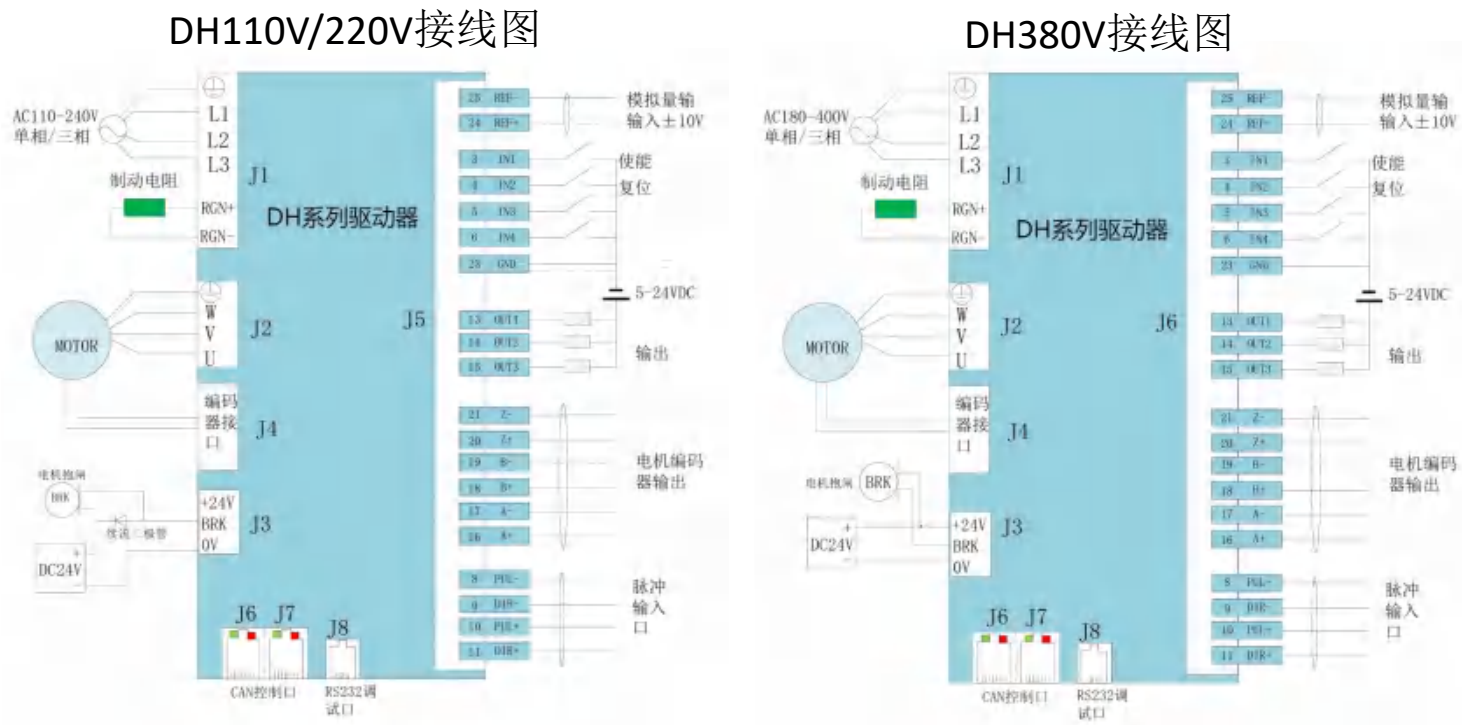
DH110V/220V接线图

AC110-240V 单相/三相

L1
L2
L3
J1

制动电阻
RGN+
RGN-

DH系列驱动器

MOTOR
W
V
U
J2

编码器接口
J4

电机抱闸
BRK
续流二极管
+24V
BRK
0V
J3
DC24V

J6 J7 J8
CAN控制口
RS232调试口

J5

25 REF-
24 REF+
模拟量输输入±10V

3 IN1
4 IN2
5 IN3
6 IN4
23 GND
使能
复位
5-24VDC

13 OUT1
14 OUT2
15 OUT3
输出

21 Z-
20 Z+
19 B-
18 B+
17 A-
16 A+
电机编码器输出

8 PUL-
9 DIR-
10 PUL+
11 DIR+
脉冲输入口

DH380V接线图

AC180-400V 单相/三相

L1
L2
L3
J1

制动电阻
RGN+
RGN-

DH系列驱动器

MOTOR
W
V
U
J2

编码器接口
J4

电机抱闸
BRK
+24V
BRK
0V
J3
DC24V

J6 J7 J8
CAN控制口
RS232调试口

J6

25 REF
24 REF
模拟量输输入±10V

3 IN1
4 IN2
5 IN3
6 IN4
23 GND
使能
复位
5-24VDC

13 OUT1
14 OUT2
15 OUT3
输出

21 Z-
20 Z+
19 B-
18 B+
17 A-
16 A+
电机编码器输出

8 PUL-
9 DIR
10 PUL+
11 DIR+
脉冲输入口